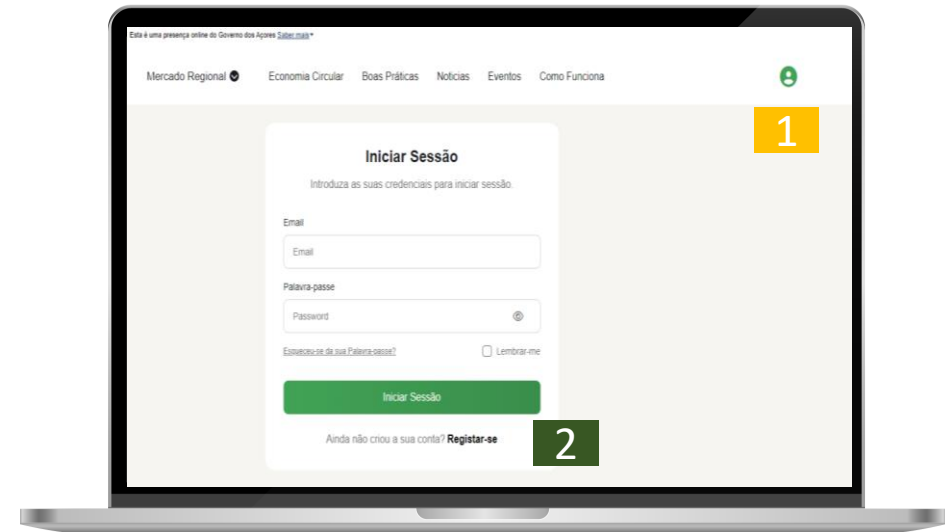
Esta é uma presença online do Governo dos Açores Saber mais

Mercado Regional Economia Circular Boas Práticas Notícias Eventos Como Funciona

1

Iniciar Sessão

Introduza as suas credenciais para iniciar sessão.

Email

Email

Palavra-passe

Password

Esqueceu-se da sua Palavra-passe?

Lembrar-me

Iniciar Sessão

Ainda não criou a sua conta? Registar-se

2